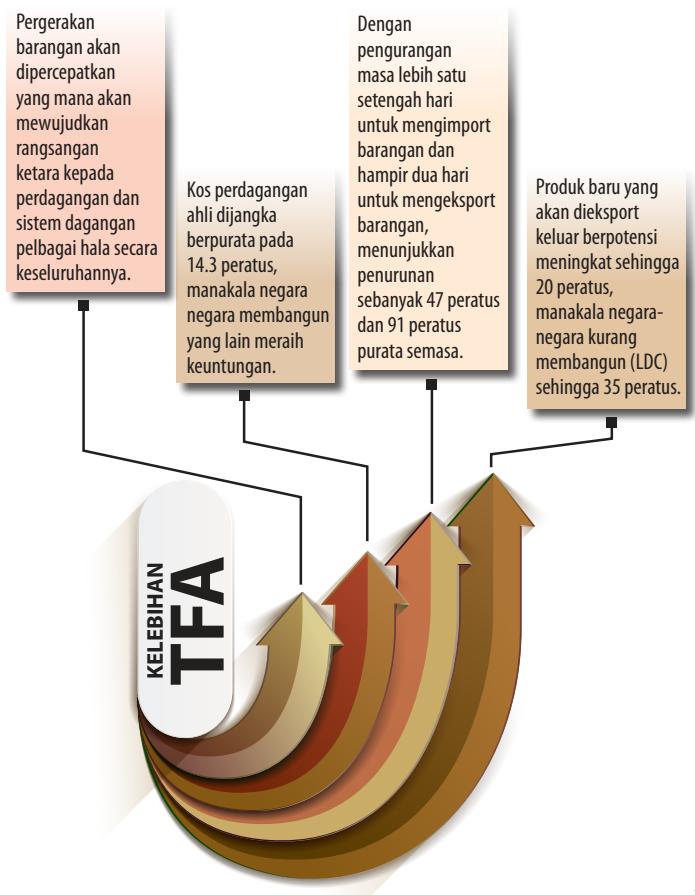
Pergerakan barangan akan dipercepatkan yang mana akan mewujudkan rangsangan ketara kepada perdagangan dan sistem dagangan pelbagai hala secara keseluruhannya.

Kos perdagangan ahli dijangka berpurata pada 14.3 peratus, manakala negara negara membangun yang lain meraih keuntungan.

Dengan pengurangan masa lebih satu setengah hari untuk mengimport barangan dan hampir dua hari untuk mengeksport barangan, menunjukkan penurunan sebanyak 47 peratus dan 91 peratus purata semasa.

Produk baru yang akan dieksport keluar berpotensi meningkat sehingga 20 peratus, manakala negara-negara kurang membangun (LDC) sehingga 35 peratus.

KELEBIHAN
TFA